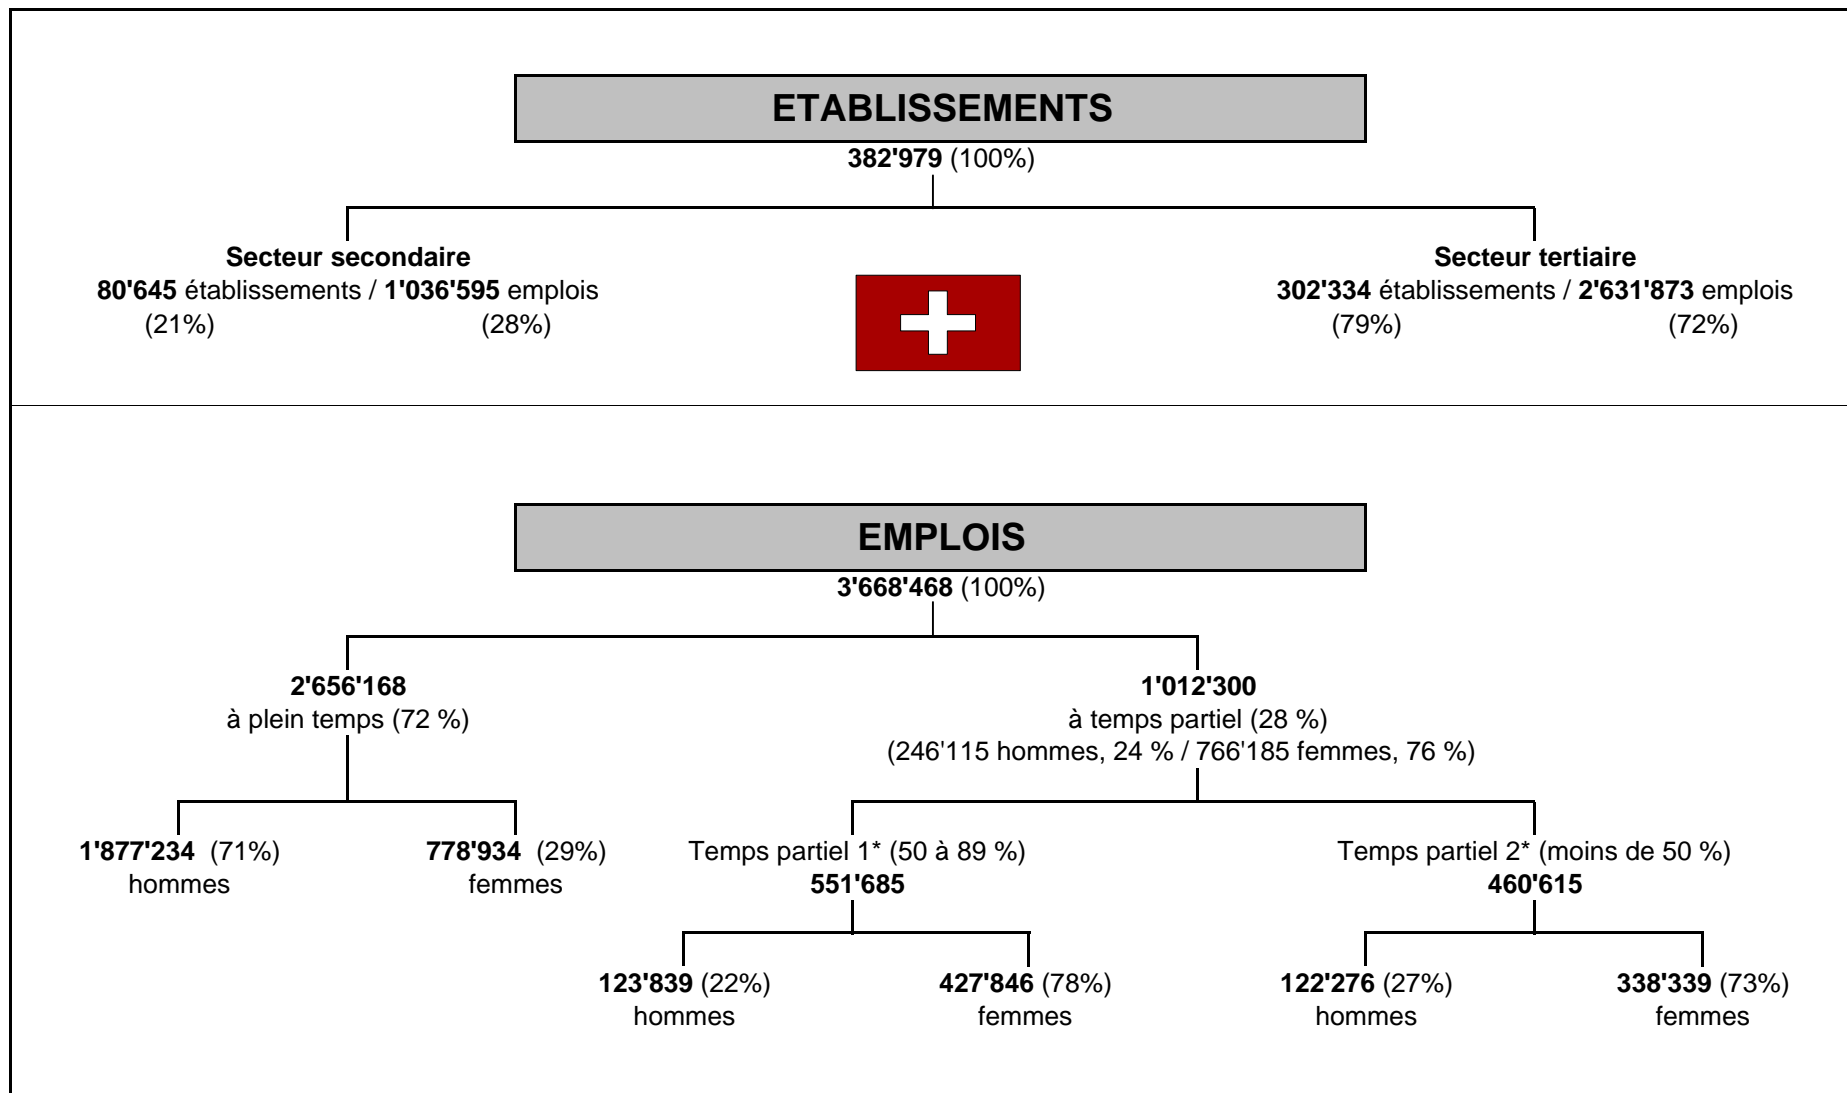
ETABLISSEMENTS

382'979 (100%)

Secteur secondaire
80'645 établissements / 1'036'595 emplois
(21%) (28%)

Secteur tertiaire
302'334 établissements / 2'631'873 emplois
(79%) (72%)

EMPLOIS

3'668'468 (100%)

2'656'168
à plein temps (72 %)

1'012'300
à temps partiel (28 %)
(246'115 hommes, 24 % / 766'185 femmes, 76 %)

1'877'234 (71%)
hommes

778'934 (29%)
femmes

Temps partiel 1* (50 à 89 %)
551'685

Temps partiel 2* (moins de 50 %)
460'615

123'839 (22%)
hommes

427'846 (78%)
femmes

122'276 (27%)
hommes

338'339 (73%)
femmes